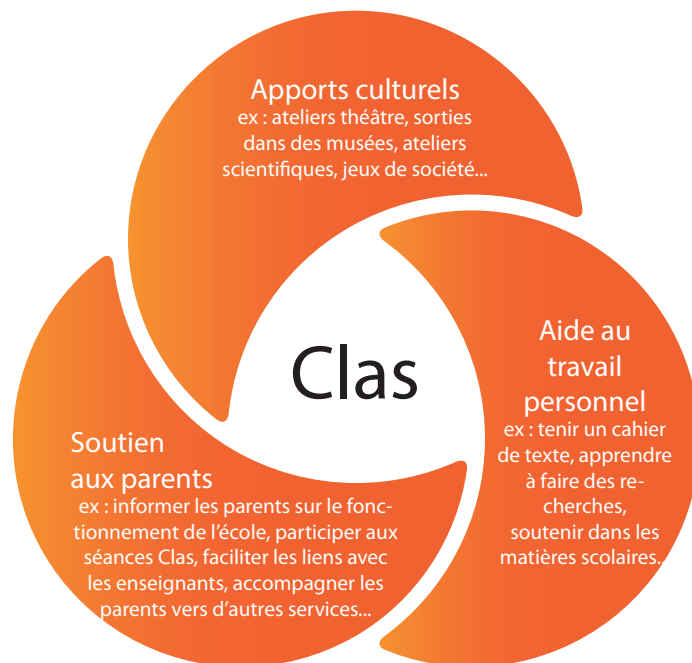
Apports culturels
ex : ateliers théâtre, sorties dans des musées, ateliers scientifiques, jeux de société...

Clas

Aide au travail personnel
ex : tenir un cahier de texte, apprendre à faire des recherches, soutenir dans les matières scolaires.

Soutien aux parents
ex : informer les parents sur le fonctionnement de l'école, participer aux séances Clas, faciliter les liens avec les enseignants, accompagner les parents vers d'autres services...